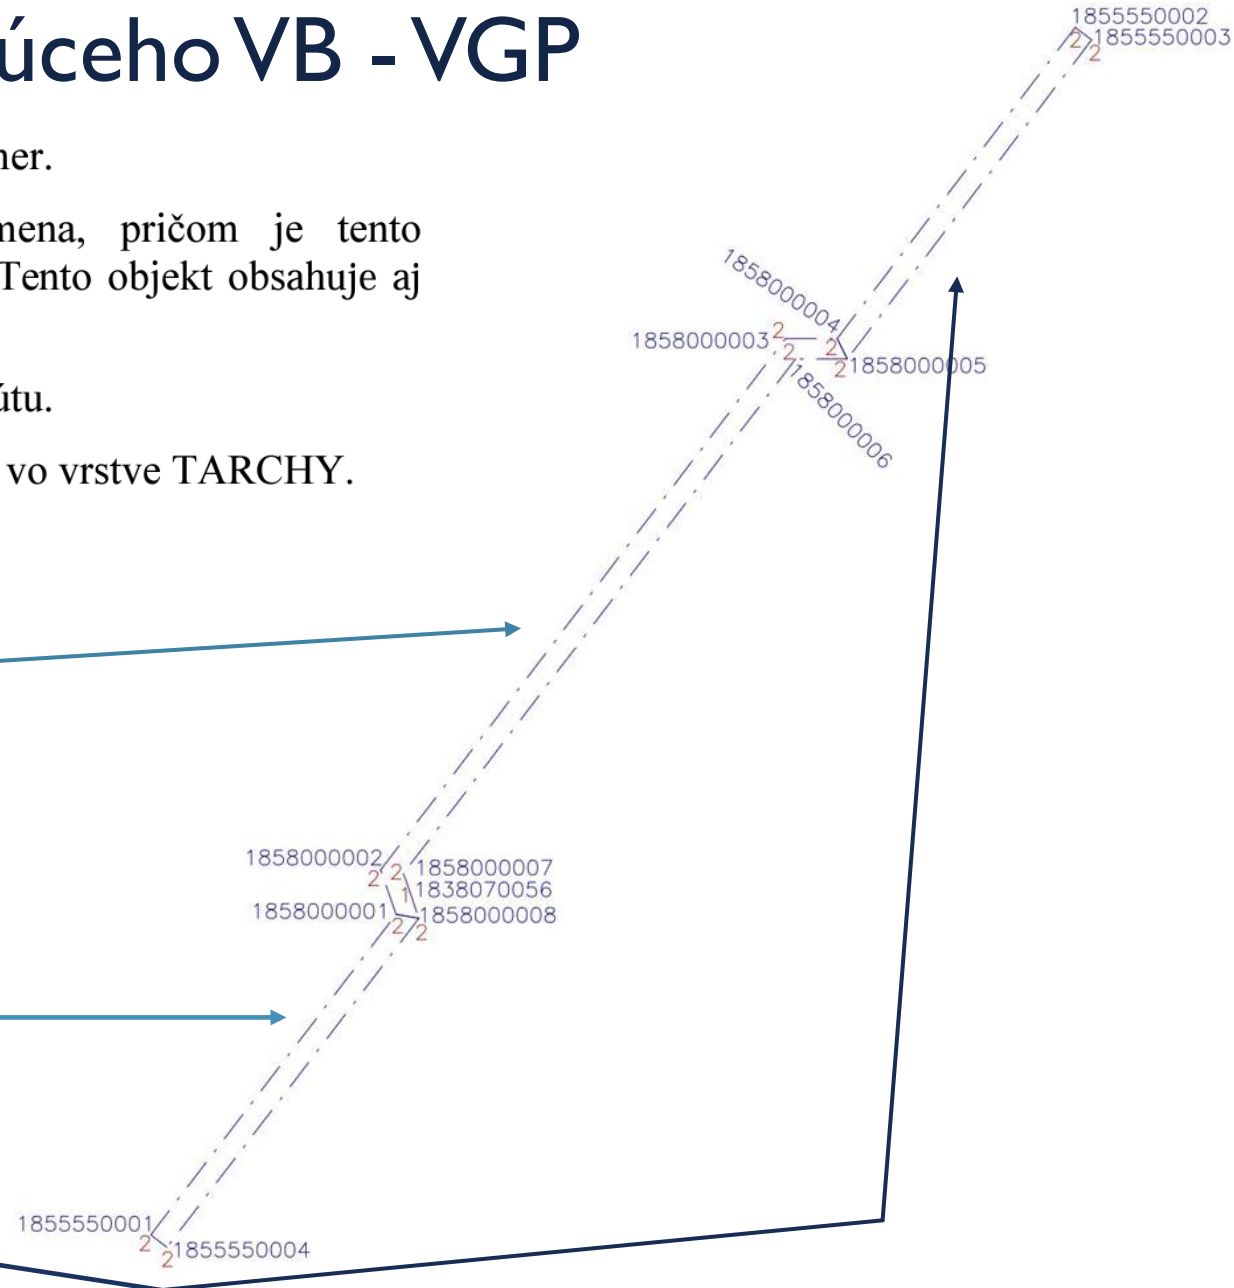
úceho VB - VGP

ner.

mena, pričom je tento Tento objekt obsahuje aj

útu.

vo vrstve TARCHY.

1855550002
2
1855550003
2

1858000004
1858000003
2
2
2
2
1858000005
1858000006

1858000002
2
2
1858000007
1
1838070056
1858000001
2
2
1858000008

1855550001
2
2
1855550004